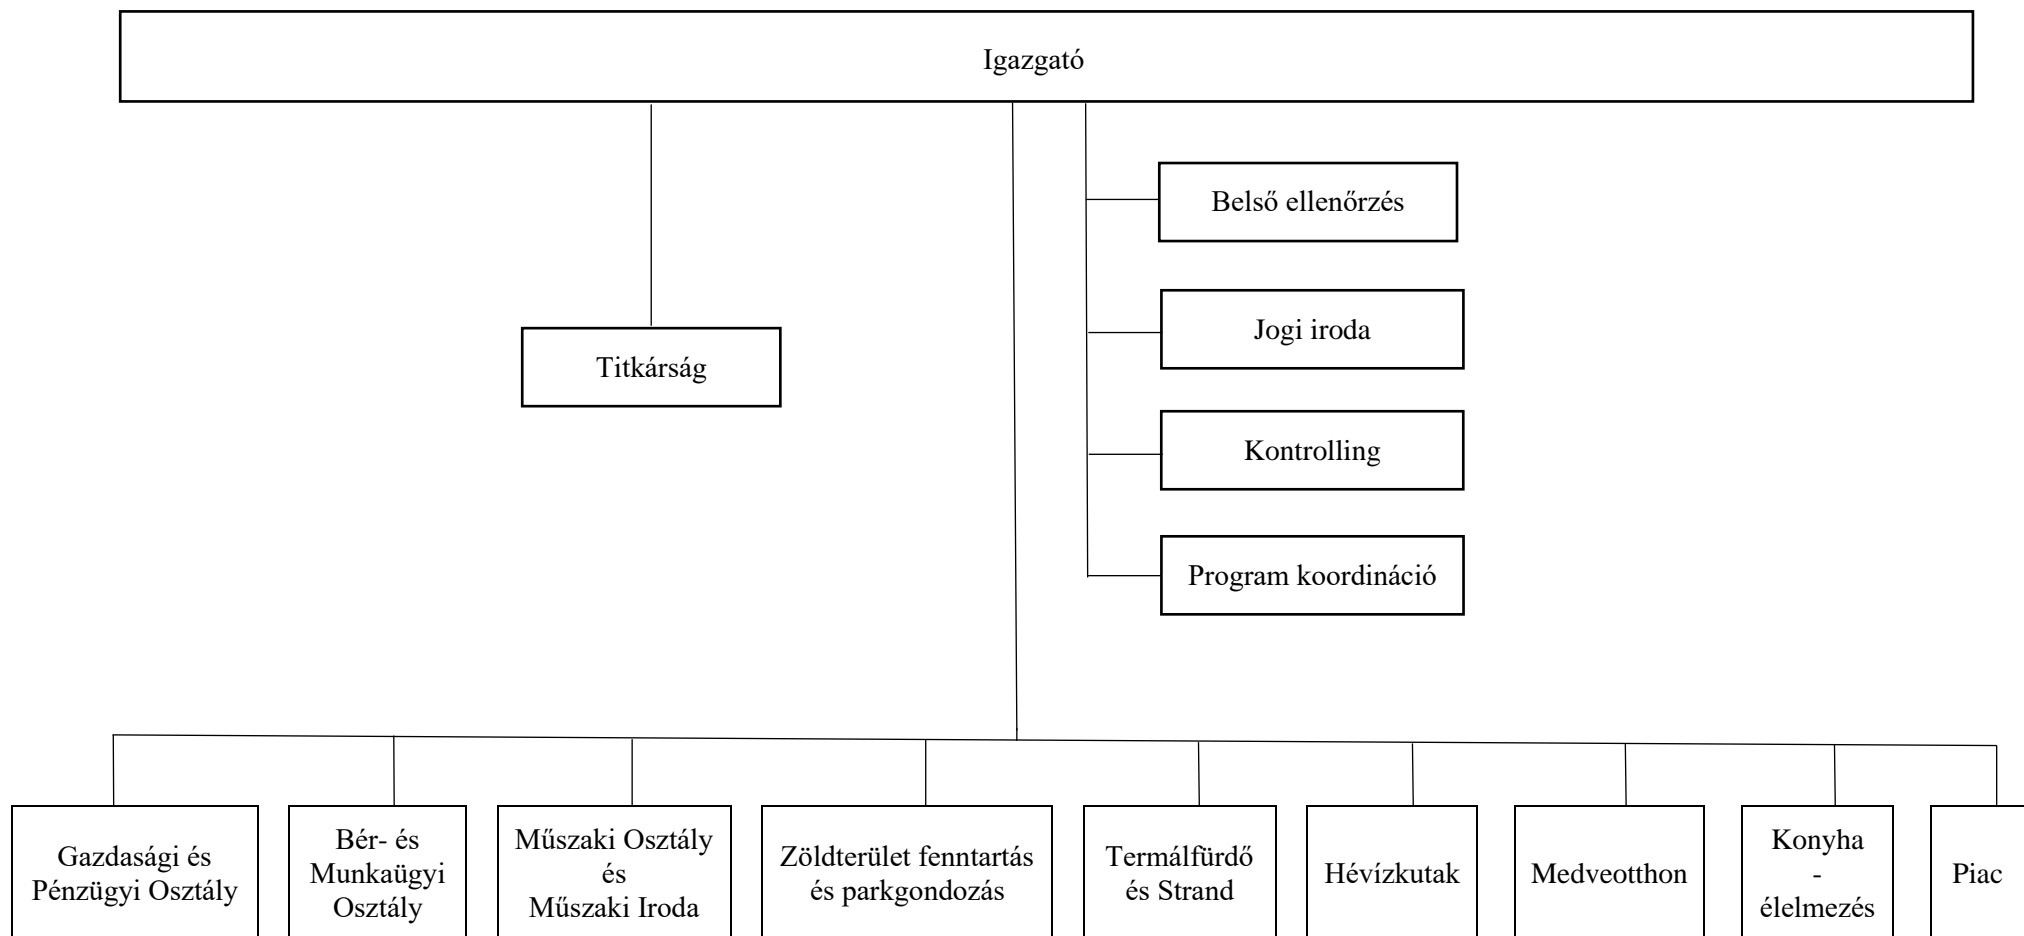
Igazgató

Titkárság

Belső ellenőrzés

Jogi iroda

Kontrolling

Program koordináció

Gazdasági és Pénzügyi Osztály

Bér- és Munkaügyi Osztály

Műszaki Osztály és Műszaki Iroda

Zöldterület fenntartás és parkgondozás

Termálfürdő és Strand

Hévízkutak

Medveotthon

Konyha - élelmezés

Piac